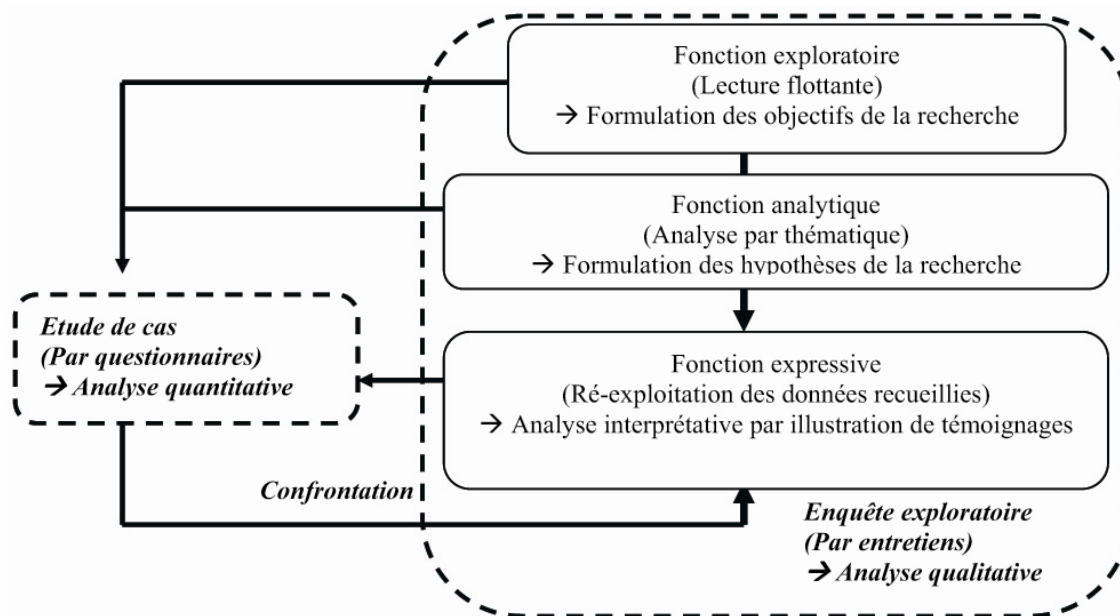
Fonction exploratoire
(Lecture flottante)
→ Formulation des objectifs de la recherche

Fonction analytique
(Analyse par thématique)
→ Formulation des hypothèses de la recherche

Etude de cas
(Par questionnaires)
→ Analyse quantitative

Fonction expressive
(Ré-exploitation des données recueillies)
→ Analyse interprétative par illustration de témoignages

Confrontation

Enquête exploratoire
(Par entretiens)
→ Analyse qualitative